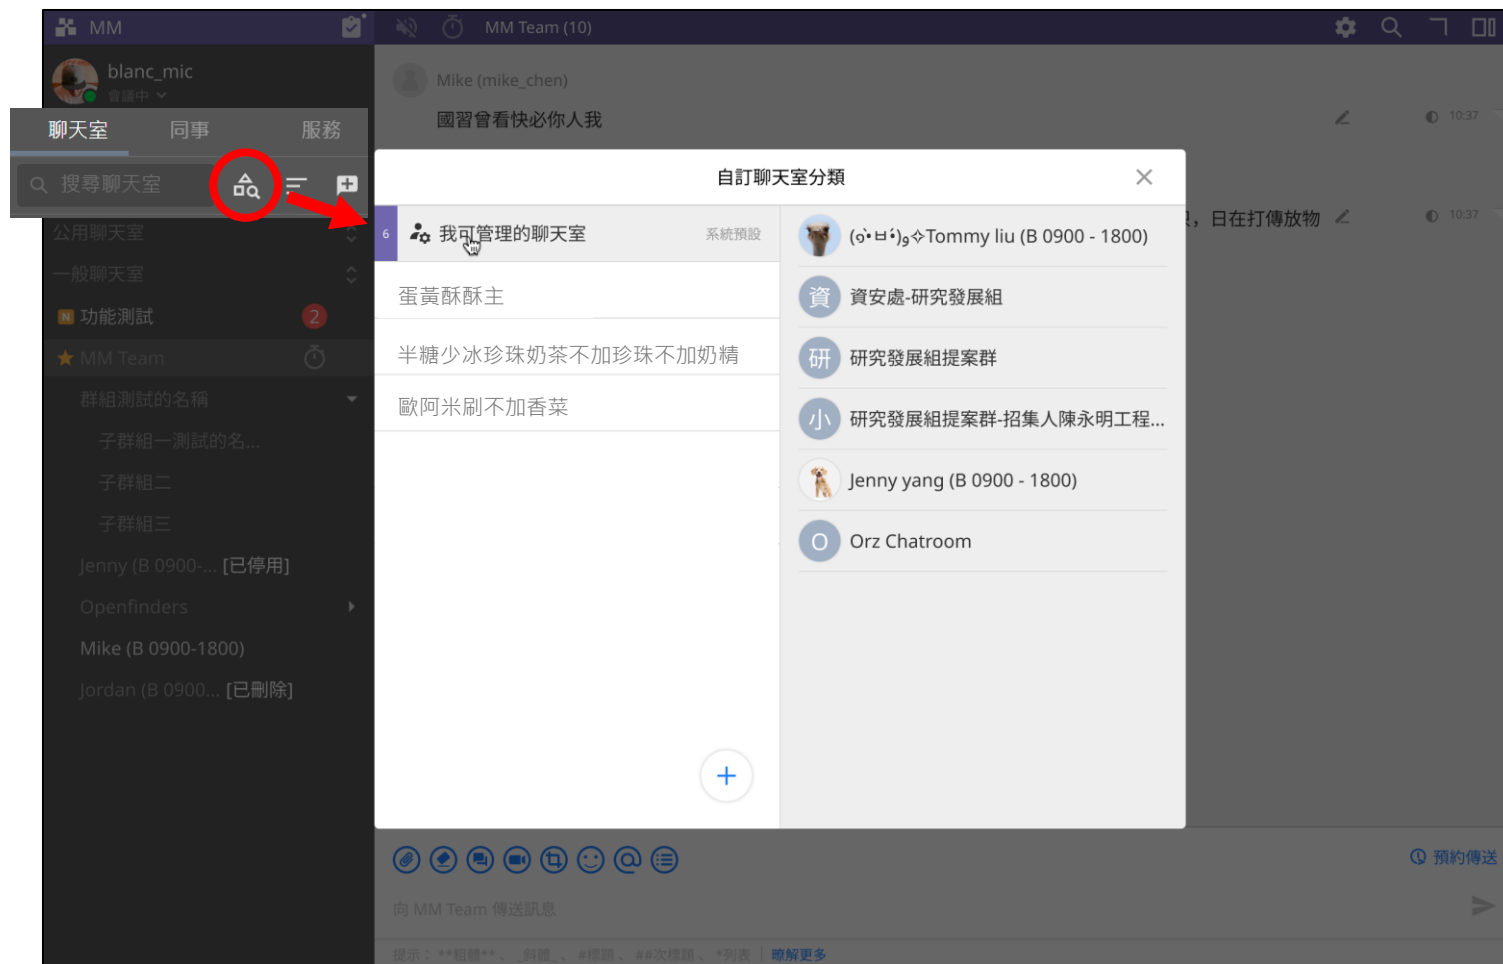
MM

blanc_mic
會議中

聊天室 同事 服務

搜尋聊天室

公用聊天室
一般聊天室
N 功能測試 2
MM Team
群組測試的名稱
子群組一測試的名...
子群組二
子群組三
Jenny (B 0900-... [已停用]
Openfinders
Mike (B 0900-1800)
Jordan (B 0900... [已刪除]

MM Team (10)

Mike (mike_chen)
國習會看快必你人我
10:37
，日在打傳放物
10:37

自訂聊天室分類

6 我可管理的聊天室 系統預設
蛋黃酥酥主
半糖少冰珍珠奶茶不加珍珠不加奶精
歐阿米刷不加香菜

+

(ง•̀ㅂ•́)ง✧Tommy liu (B 0900 - 1800)
資 資安處-研究發展組
研 研究發展組提案群
小 研究發展組提案群-招集人陳永明工程...
Jenny yang (B 0900 - 1800)
O Orz Chatroom

預約傳送
向 MM Team 傳送訊息
提示：**粗體**、_斜體_、#標題、##次標題、*列表 瞭解更多